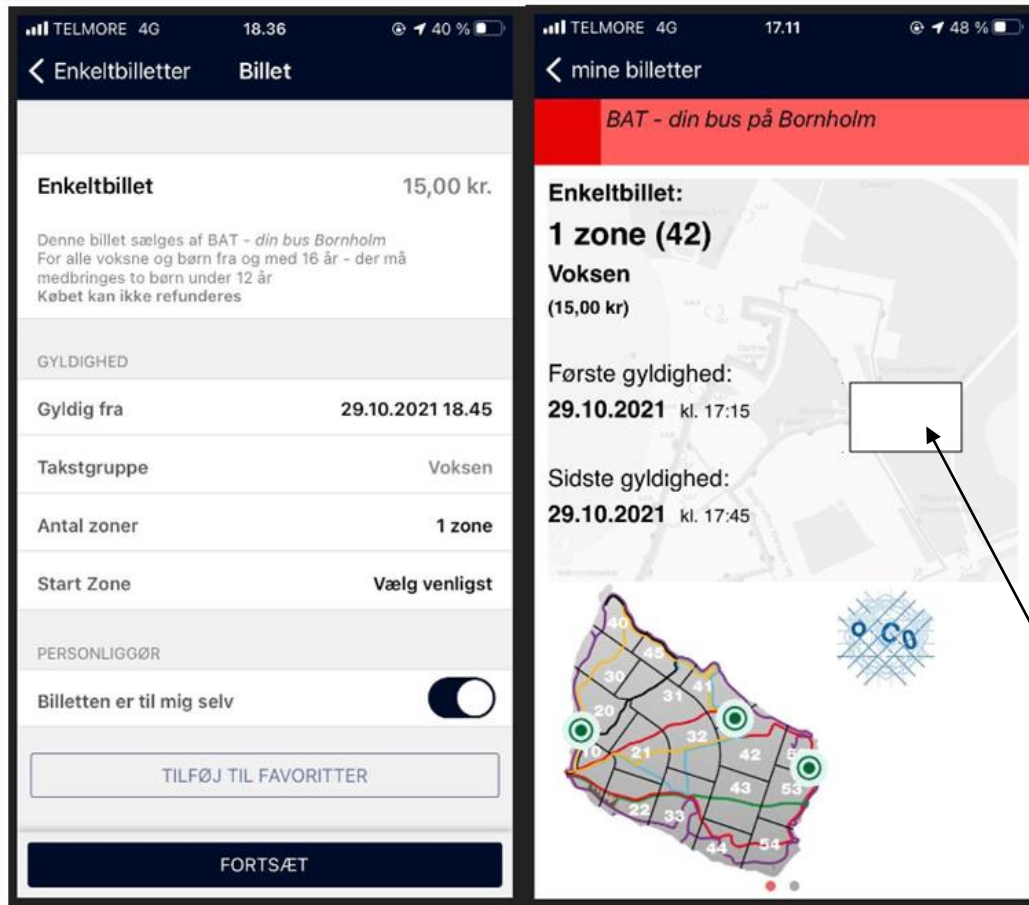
TELMORE 4G 18.36 40 %

< Enkeltbilletter Billet

Enkeltbillet 15,00 kr.

Denne billet sælges af BAT - din bus Bornholm
For alle voksne og børn fra og med 16 år - der må medbringes to børn under 12 år
Købet kan ikke refunderes

GYLDIGHED

Gyldig fra 29.10.2021 18.45

Takstgruppe Voksen

Antal zoner 1 zone

Start Zone Vælg venligst

PERSONLIGGØR

Billetten er til mig selv

TILFØJ TIL FAVORITTER

FORTSÆT

TELMORE 4G 17.11 48 %

< mine billetter

BAT - din bus på Bornholm

Enkeltbillet:
1 zone (42)
Voksen
(15,00 kr)

Første gyldighed:
29.10.2021 kl. 17:15

Sidste gyldighed:
29.10.2021 kl. 17:45

40 45 30 31 41 20 32 42 10 21 43 53 22 33 44 54 5